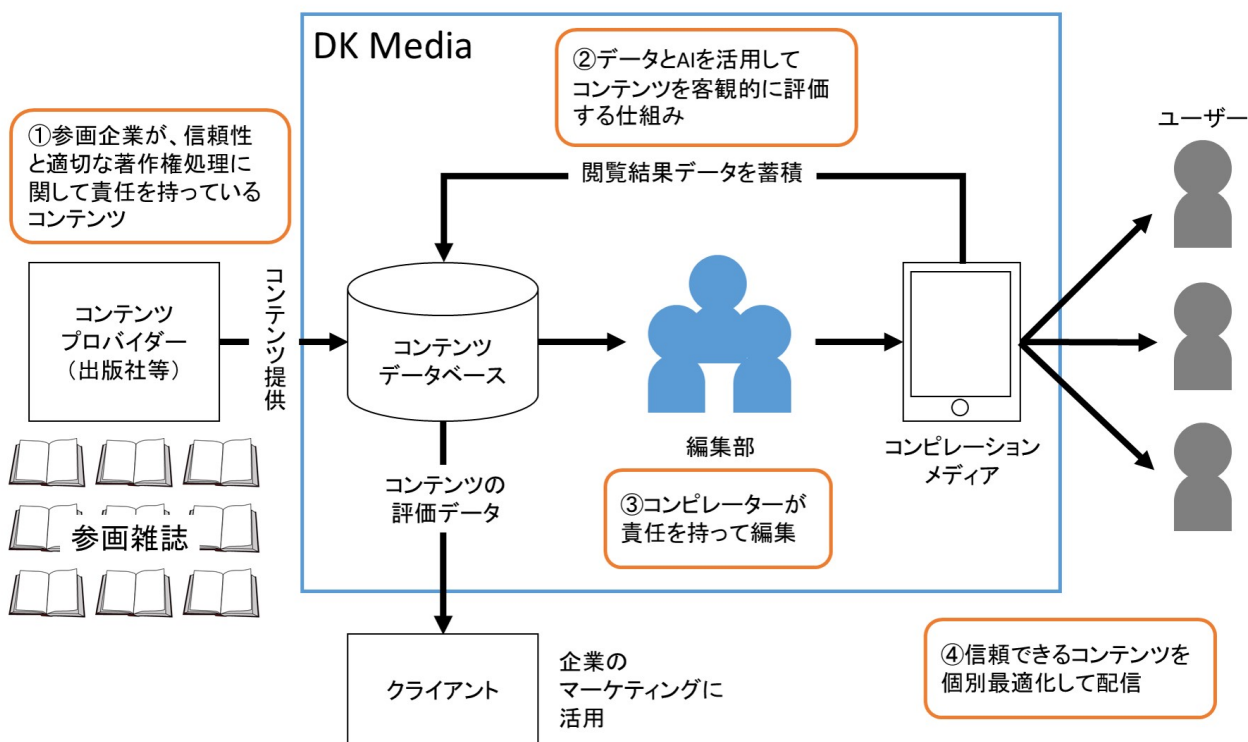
DK Media

①参画企業が、信頼性と適切な著作権処理に関して責任を持っているコンテンツ

②データとAIを活用してコンテンツを客観的に評価する仕組み

ユーザー

閲覧結果データを蓄積

コンテンツプロバイダー（出版社等）

コンテンツ提供

コンテンツデータベース

編集部

コンピレーションメディア

参画雑誌

コンテンツの評価データ

③コンピレーターが責任を持って編集

クライアント

企業のマーケティングに活用

④信頼できるコンテンツを個別最適化して配信